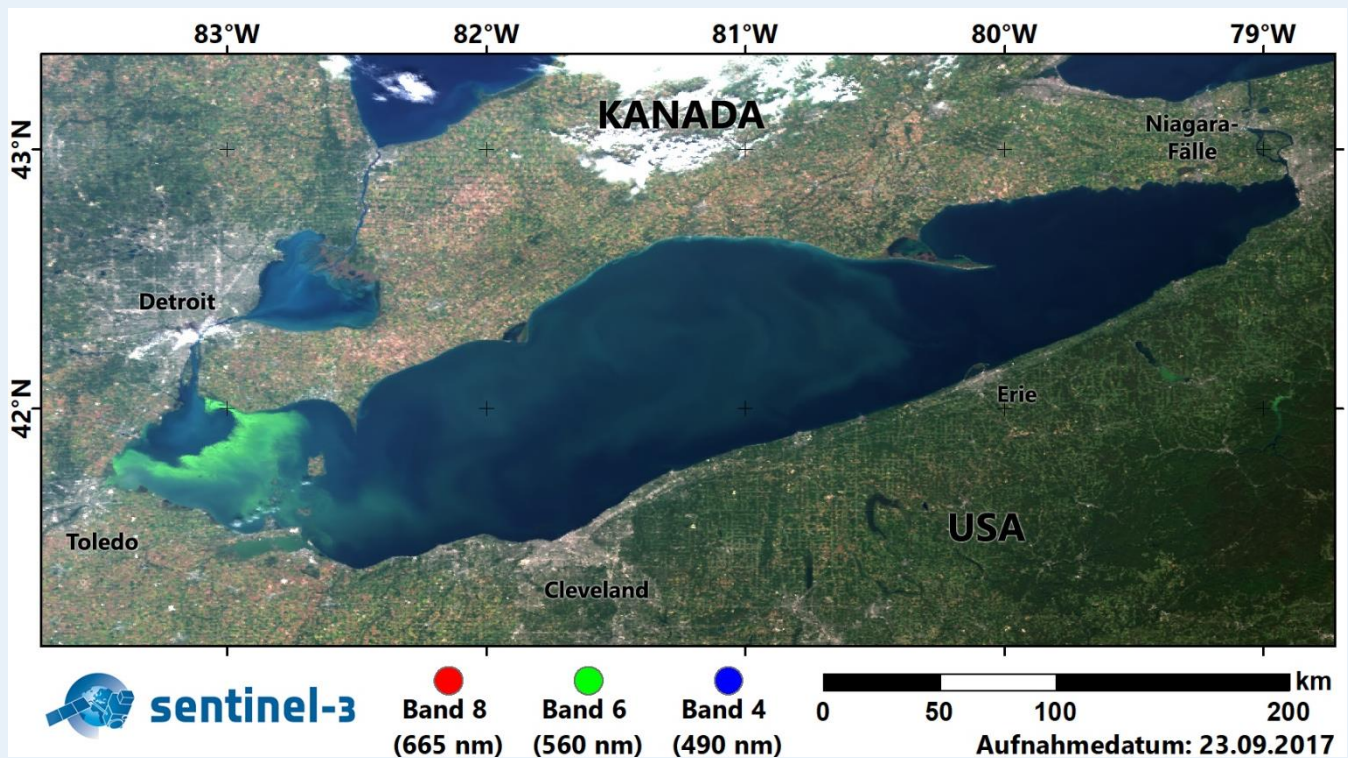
83°W 82°W 81°W 80°W 79°W

43°N
42°N

KANADA

Niagara-Fälle

Detroit

Erie

USA

Toledo

Cleveland

sentinel-3

Band 8 (665 nm)
Band 6 (560 nm)
Band 4 (490 nm)

km
0 50 100 200

Aufnahmedatum: 23.09.2017